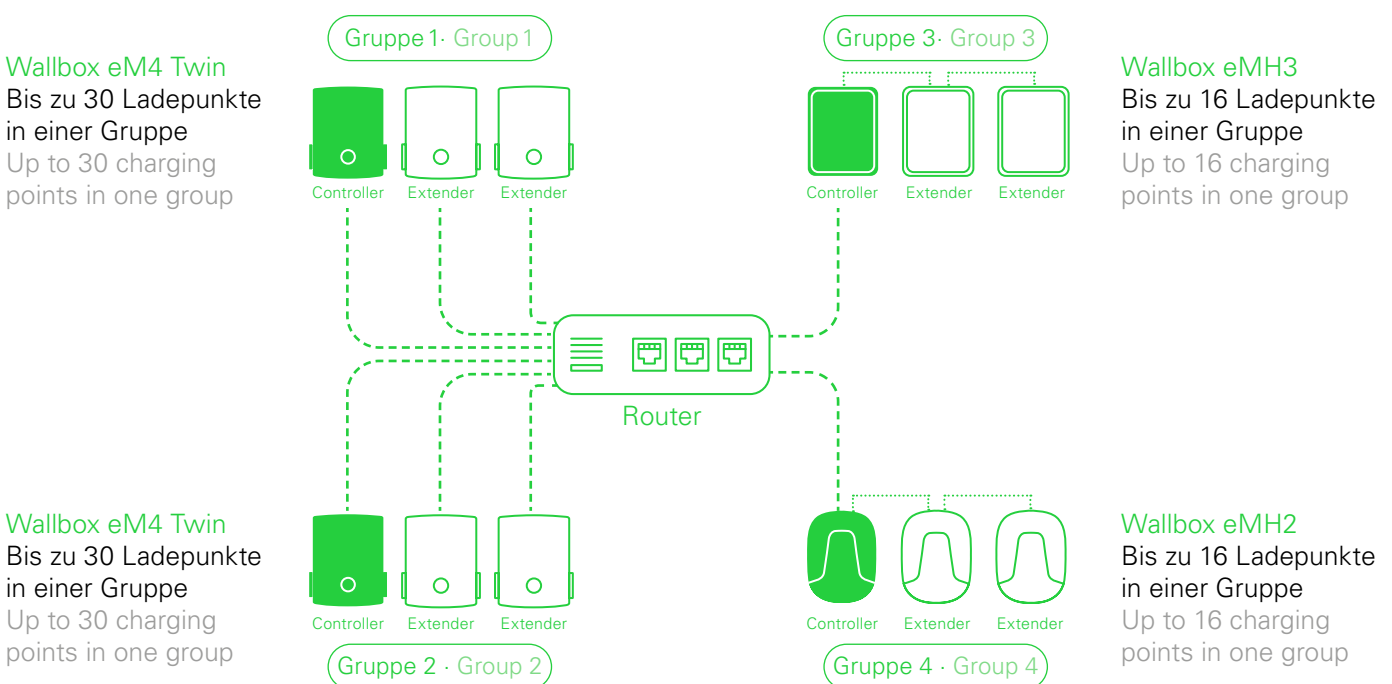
Wallbox eM4 Twin
Bis zu 30 Ladepunkte in einer Gruppe
Up to 30 charging points in one group

Gruppe 1· Group 1

Controller Extender Extender

Gruppe 3· Group 3

Controller Extender Extender

Wallbox eMH3
Bis zu 16 Ladepunkte in einer Gruppe
Up to 16 charging points in one group

Router

Wallbox eM4 Twin
Bis zu 30 Ladepunkte in einer Gruppe
Up to 30 charging points in one group

Controller Extender Extender

Gruppe 2 · Group 2

Controller Extender Extender

Gruppe 4 · Group 4

Wallbox eMH2
Bis zu 16 Ladepunkte in einer Gruppe
Up to 16 charging points in one group